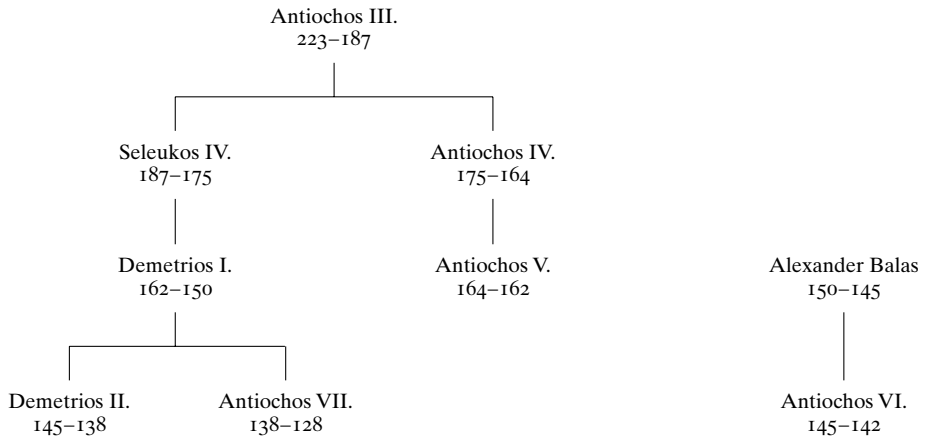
Antiochos III.
223–187

Seleukos IV.
187–175

Antiochos IV.
175–164

Demetrios I.
162–150

Antiochos V.
164–162

Alexander Balas
150–145

Demetrios II.
145–138

Antiochos VII.
138–128

Antiochos VI.
145–142